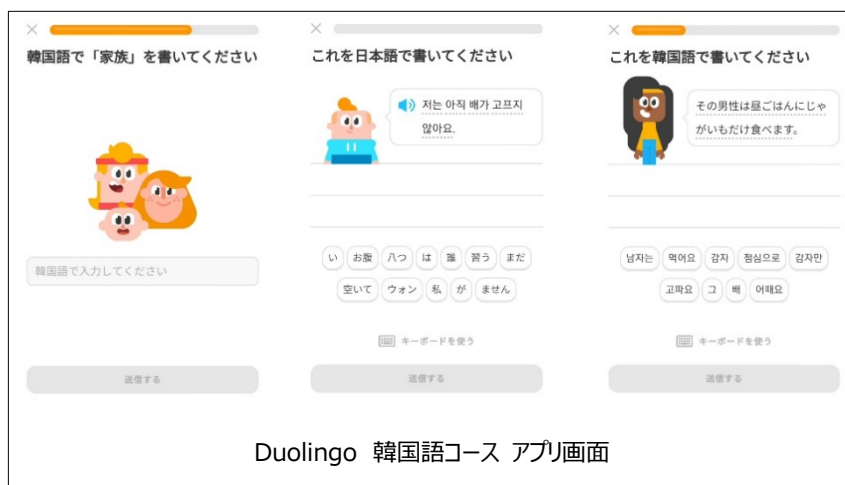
×

韓国語で「家族」を書いてください

韓国語で入力してください

送信する

×

これを日本語で書いてください

저는 아직 배가 고프지 않아요.

い お腹 八つ は 誰 習う まだ

空いて ウォン 私 が ません

キーボードを使う

送信する

×

これを韓国語で書いてください

その男性は昼ごはんにじゃがいもだけ食べます。

남자는 먹어요 감자 점심으로 감자만

고파요 그 배 어때요

キーボードを使う

送信する

Duolingo 韓国語コース アプリ画面